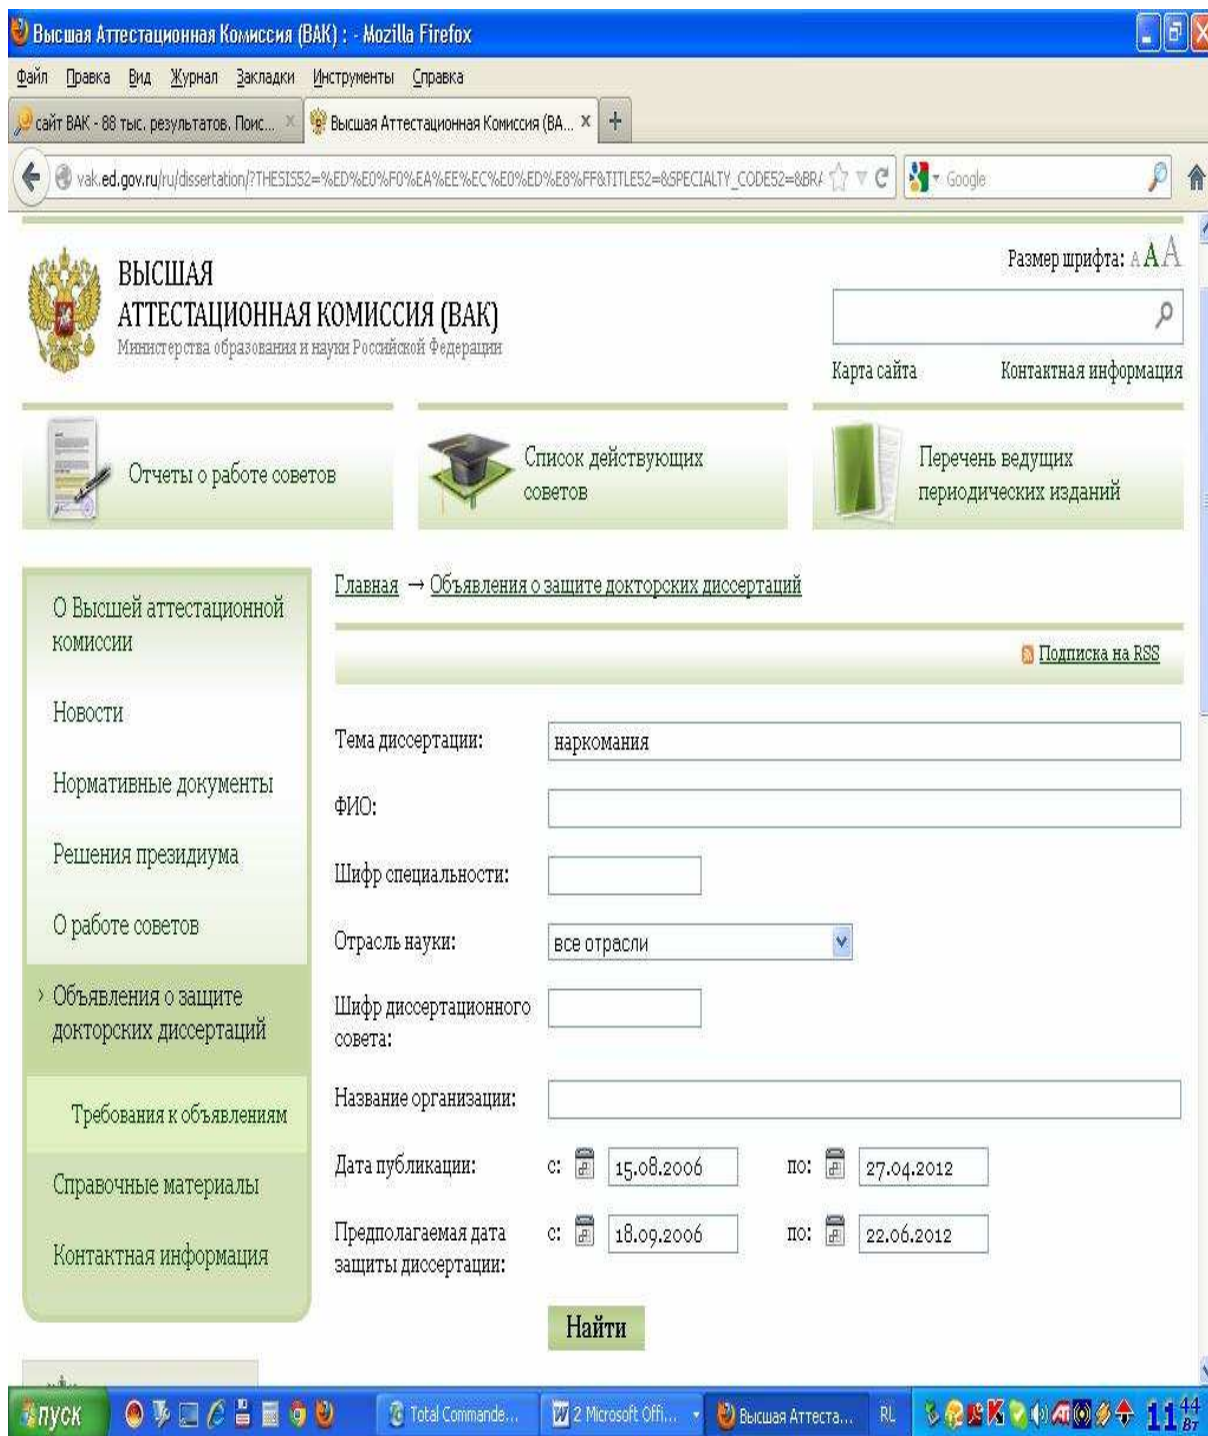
Высшая Аттестационная Комиссия (ВАК) : - Mozilla Firefox

Файл Правка Вид Журнал Закладки Инструменты Справка

сайт ВАК - 88 тыс. результатов. Поис... × Высшая Аттестационная Комиссия (ВА... × +

vak.ed.gov.ru/ru/dissertation/?THESIS52=%ED%E0%F0%EA%EE%EC%E0%ED%E8%FF&TITLE52=&SPECIALTY_CODE52=&BR/

Google

ВЫСШАЯ АТТЕСТАЦИОННАЯ КОМИССИЯ (ВАК)
Министерства образования и науки Российской Федерации

Размер шрифта: A A A

Карта сайта Контактная информация

Отчеты о работе советов

Список действующих советов

Перечень ведущих периодических изданий

О Высшей аттестационной комиссии

Новости

Нормативные документы

Решения президиума

О работе советов

Объявления о защите докторских диссертаций

Требования к объявлениям

Справочные материалы

Контактная информация

Главная → Объявления о защите докторских диссертаций

Подписка на RSS

Тема диссертации: наркомания

ФИО:

Шифр специальности:

Отрасль науки: все отрасли

Шифр диссертационного совета:

Название организации:

Дата публикации: с: 15.08.2006 по: 27.04.2012

Предполагаемая дата защиты диссертации: с: 18.09.2006 по: 22.06.2012

Найти

пуск Total Commande... 2 Microsoft Offi... Высшая Аттеста... RL 11:44 Вт